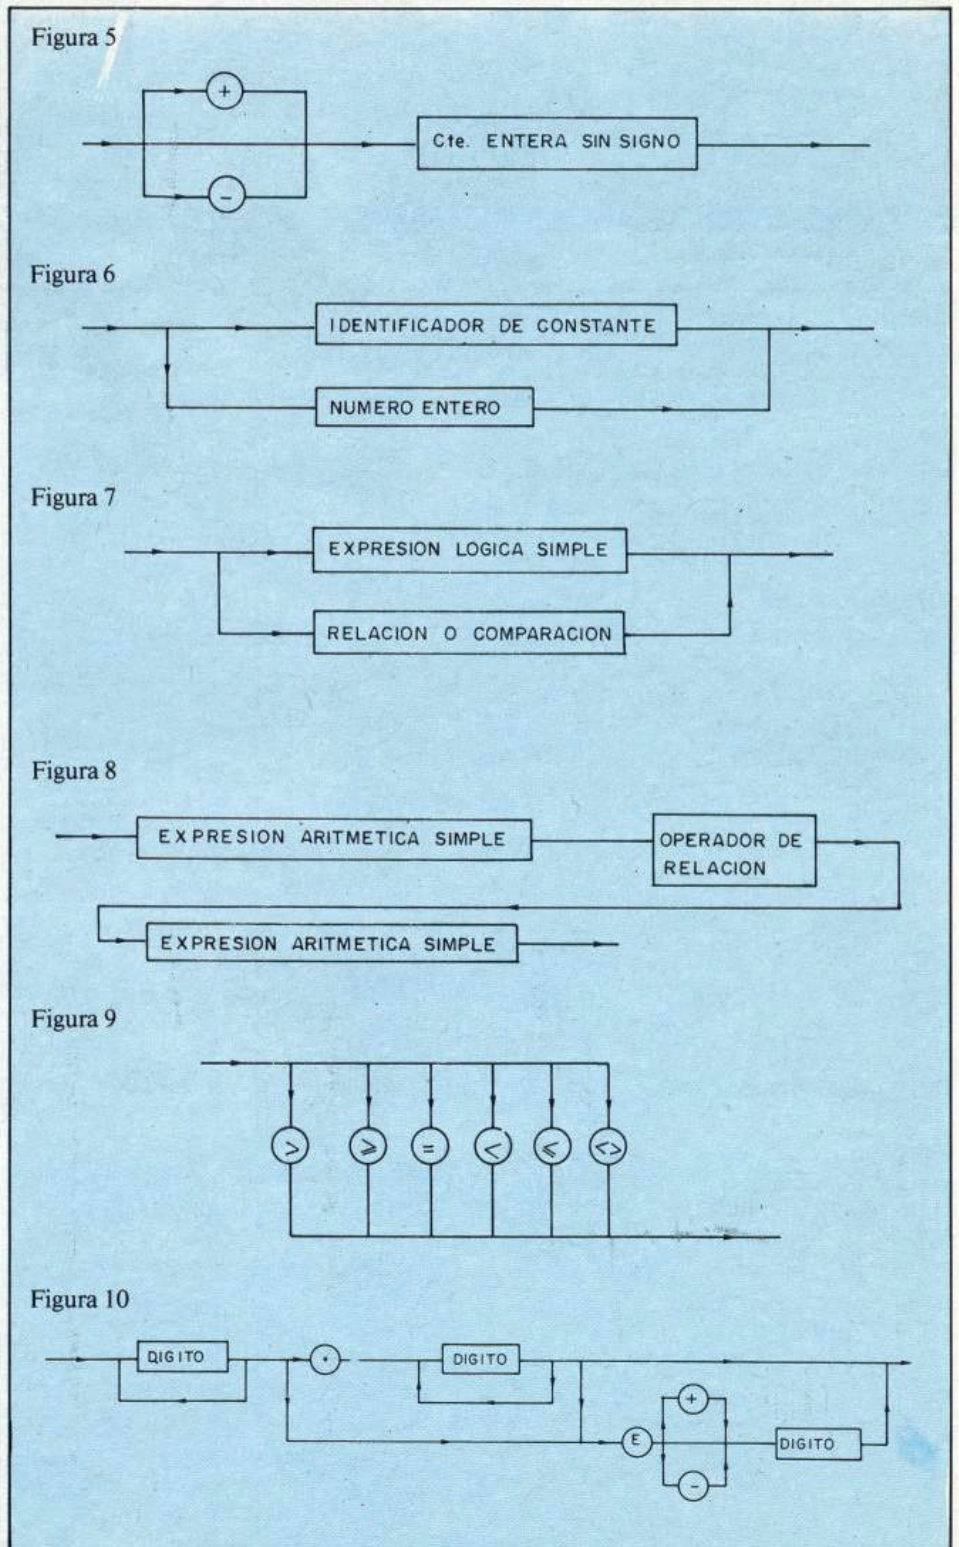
Figura 5

+

-

Cte. ENTERA SIN SIGNO

Figura 6

IDENTIFICADOR DE CONSTANTE

NUMERO ENTERO

Figura 7

EXPRESION LOGICA SIMPLE

RELACION O COMPARACION

Figura 8

EXPRESION ARITMETICA SIMPLE

OPERADOR DE RELACION

EXPRESION ARITMETICA SIMPLE

Figura 9

$>$ $\geqslant$ $=$ $<$ $\leqslant$ $<>$

Figura 10

DIGITO

.

DIGITO

+

E

-

DIGITO